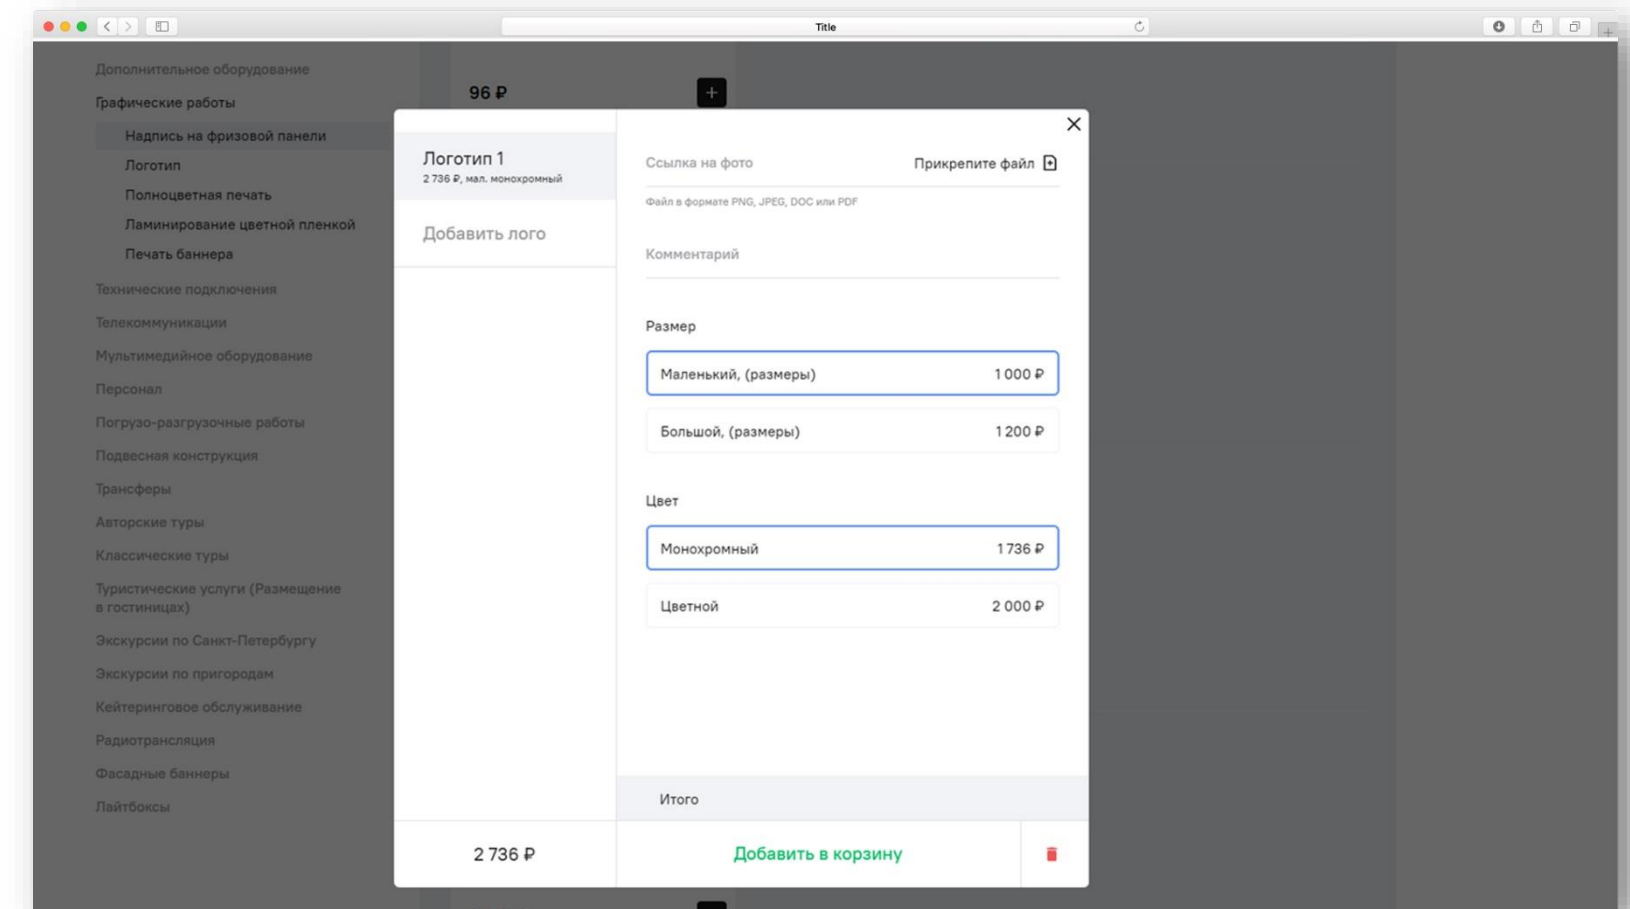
Title

Дополнительное оборудование
Графические работы
Надпись на фризовой панели
Логотип
Полноцветная печать
Ламинирование цветной пленкой
Печать баннера
Технические подключения
Телекоммуникации
Мультимедийное оборудование
Персонал
Погрузо-разгрузочные работы
Подвесная конструкция
Трансферы
Авторские туры
Классические туры
Туристические услуги (Размещение в гостиницах)
Экскурсии по Санкт-Петербургу
Экскурсии по пригородам
Кейтеринговое обслуживание
Радиотрансляция
Фасадные баннеры
Лайтбоксы

96 ₽

Логотип 1
2 736 ₽, мал. монохромный

Добавить лого

Ссылка на фото
Прикрепите файл
Файл в формате PNG, JPEG, DOC или PDF

Комментарий

Размер

| Маленький, (размеры) | 1 000 ₽ |
|---|---|
| Большой, (размеры) | 1 200 ₽ |

Цвет

| Монохромный | 1 736 ₽ |
|---|---|
| Цветной | 2 000 ₽ |

Итого

2 736 ₽

Добавить в корзину